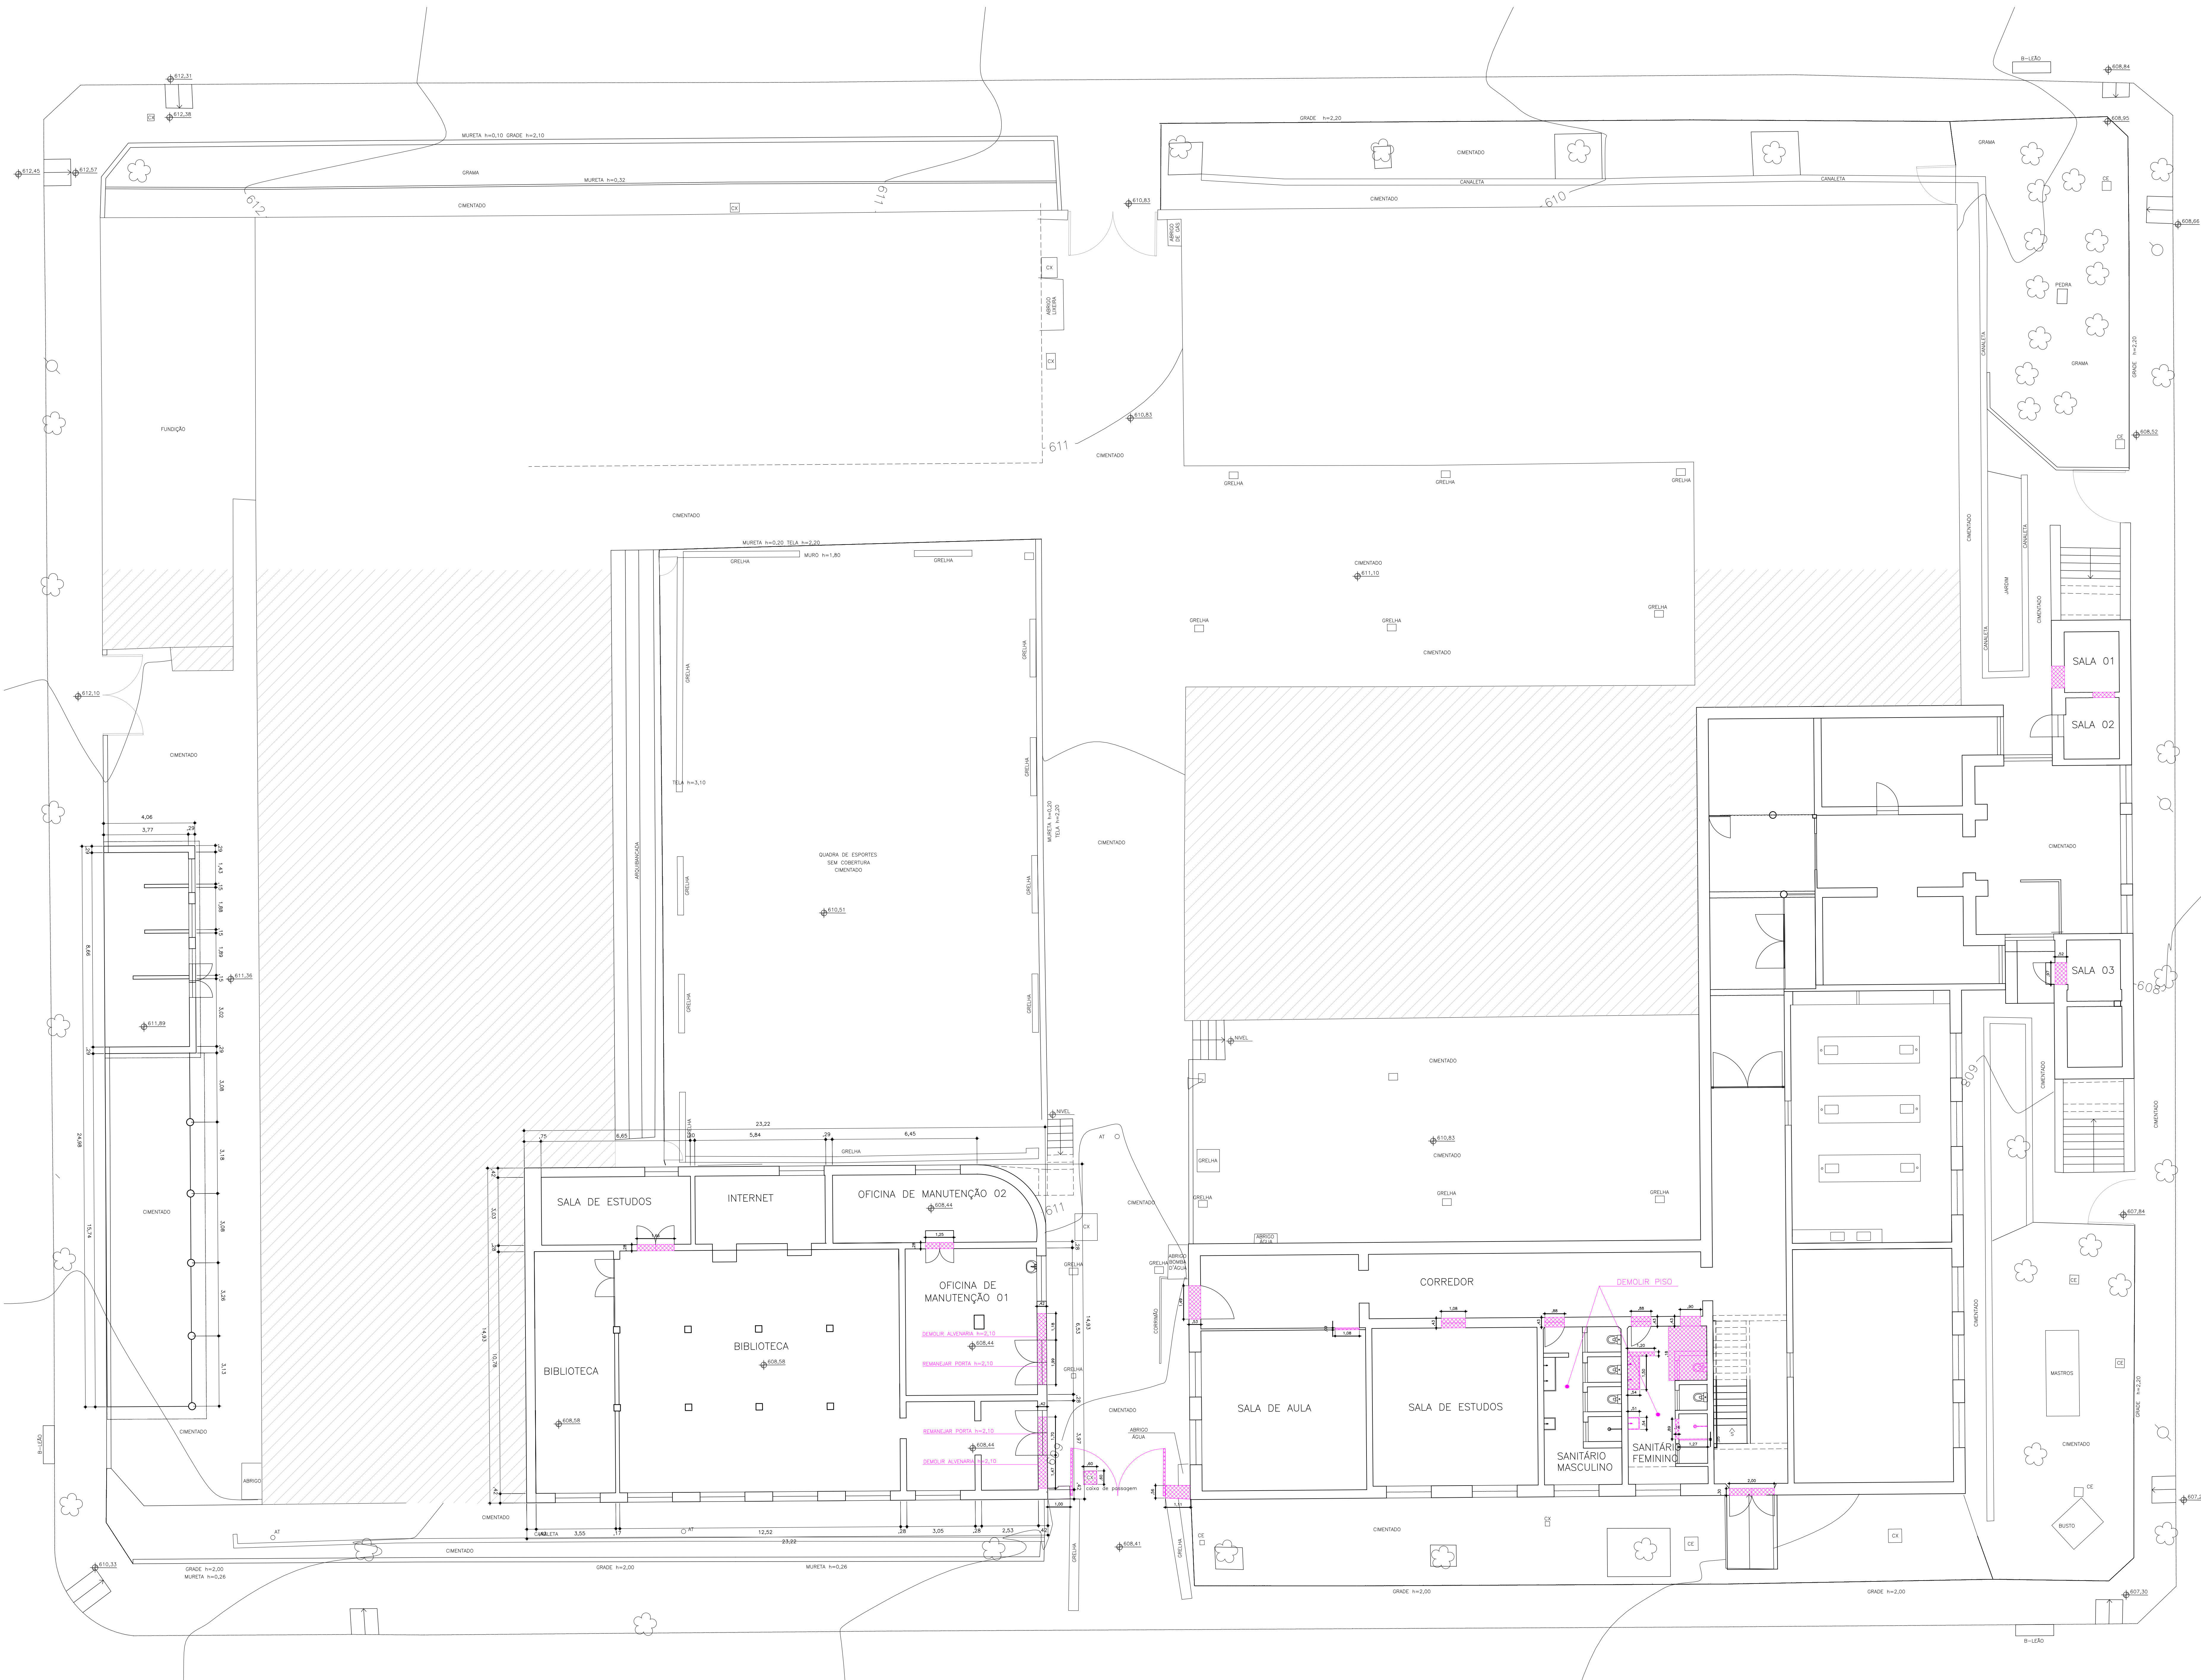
612,31
612,38
CX
612,45
612,57
MURETA h=0,10 GRADE h=2,10
GRAMA
MURETA h=0,32
CIMENTADO
612
611
CX
CX
ABRIGO LIXEIRA
CX
FUNDIÇÃO
CIMENTADO
610,83
ABRIGO DE GÁS
GRADE h=2,20
CIMENTADO
CANALETA
CANALETA
CIMENTADO
610
610,83
611
CIMENTADO
GRELHA
GRELHA
GRELHA
B-LEÃO
608,84
608,95
GRAMA
CE
PEDRA
GRAMA
GRADE h=2,20
608,52
608,66
CE
MURETA h=0,20 TELA h=2,20
MURO h=1,80
GRELHA
GRELHA
GRELHA
GRELHA
TELA h=3,10
ARQUIBANCADA
QUADRA DE ESPORTES SEM COBERTURA CIMENTADO
610,51
GRELHA
GRELHA
GRELHA
GRELHA
GRELHA
MURETA h=0,20 TELA h=2,20
CIMENTADO
CIMENTADO
611,10
GRELHA
GRELHA
GRELHA
CIMENTADO
CIMENTADO
CANALETA
JARDIM
CANALETA
CIMENTADO
CANALETA
SALA 01
SALA 02
CIMENTADO
SALA 03
608
608
CIMENTADO
CIMENTADO
612,10
CIMENTADO
4,06
3,77
,29
8,66
24,38
15,74
1,43
1,88
1,89
3,02
3,08
3,18
3,08
3,26
3,13
611,36
611,89
CIMENTADO
CIMENTADO
ABRIGO
B-LEÃO
NIVEL
NIVEL
AT
CIMENTADO
610,83
CIMENTADO
GRELHA
GRELHA
GRELHA
GRELHA
GRELHA
23,22
,75
6,65
5,84
,29
6,45
GRELHA
SALA DE ESTUDOS
INTERNET
OFICINA DE MANUTENÇÃO 02
608,44
611
CX
CIMENTADO
BIBLIOTECA
BIBLIOTECA
608,58
608,58
OFICINA DE MANUTENÇÃO 01
DEMOLIR ALVENARIA h=2,10
608,44
REMANEJAR PORTA h=2,10
REMANEJAR PORTA h=2,10
608,44
DEMOLIR ALVENARIA h=2,10
GRELHA
GRELHA
14,53
8,53
CORRIMÃO
ABRIGO BOMBA D'ÁGUA
GRELHA
ABRIGO
CIMENTADO
ABRIGO ÁGUA
caixa de passagem
CORREDOR
DEMOLIR PISO
SALA DE AULA
SALA DE ESTUDOS
SANITÁRIO MASCULINO
SANITÁRIO FEMININO
CIMENTADO
MASTROS
CE
CE
GRADE h=2,20
CIMENTADO
CE
BUSTO
607,84
607,
CIMENTADO
CANALETA
3,55
,17
AT
12,52
,28
3,05
,28
2,53
23,22
CIMENTADO
608,41
GRELHA
GRELHA
CE
CIMENTADO
CE
CE
CX
CX
610,33
GRADE h=2,00
MURETA h=0,26
GRADE h=2,00
MURETA h=0,26
GRADE h=2,00
GRADE h=2,00
607,30
B-LEÃO